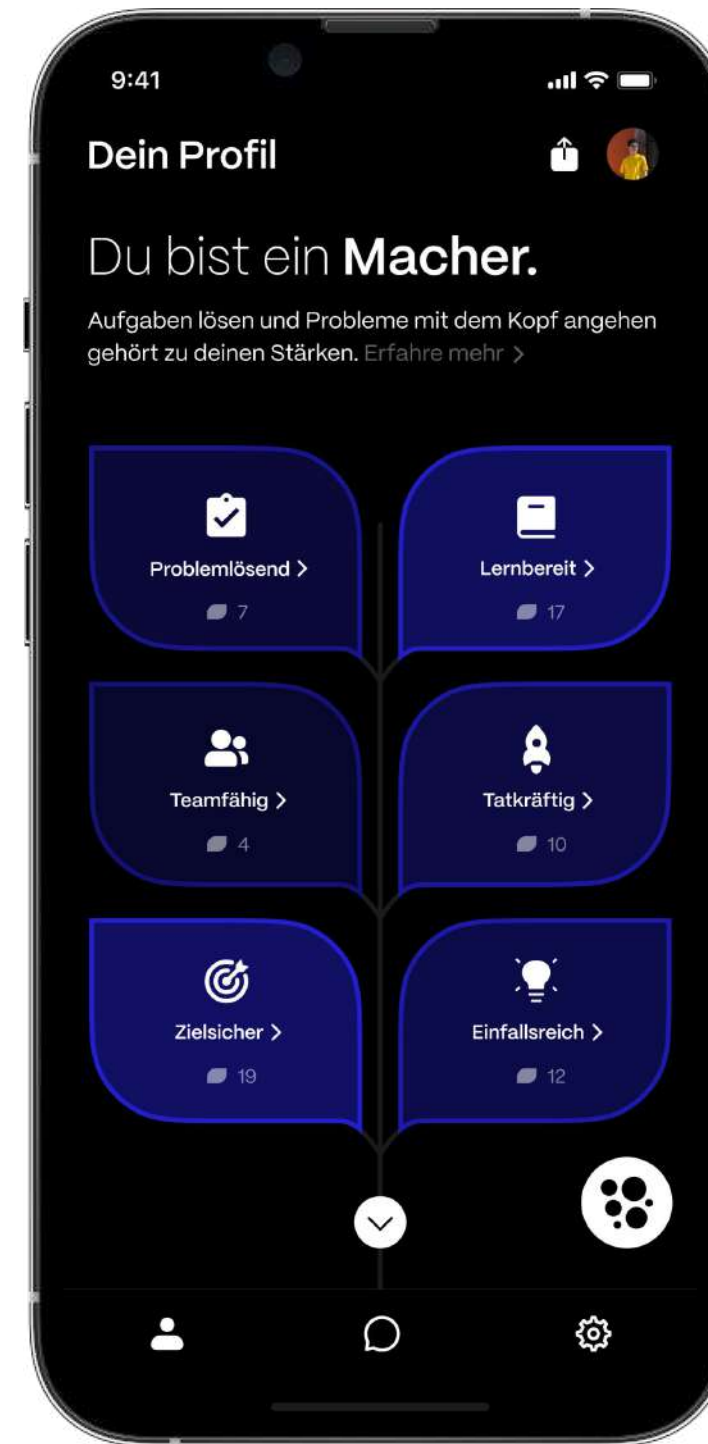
9:41

Dein Profil

Du bist ein **Macher.**

Aufgaben lösen und Probleme mit dem Kopf angehen gehört zu deinen Stärken. Erfahre mehr >

Problemlösend >
7

Lernbereit >
17

Teamfähig >
4

Tatkräftig >
10

Zielsicher >
19

Einfallsreich >
12